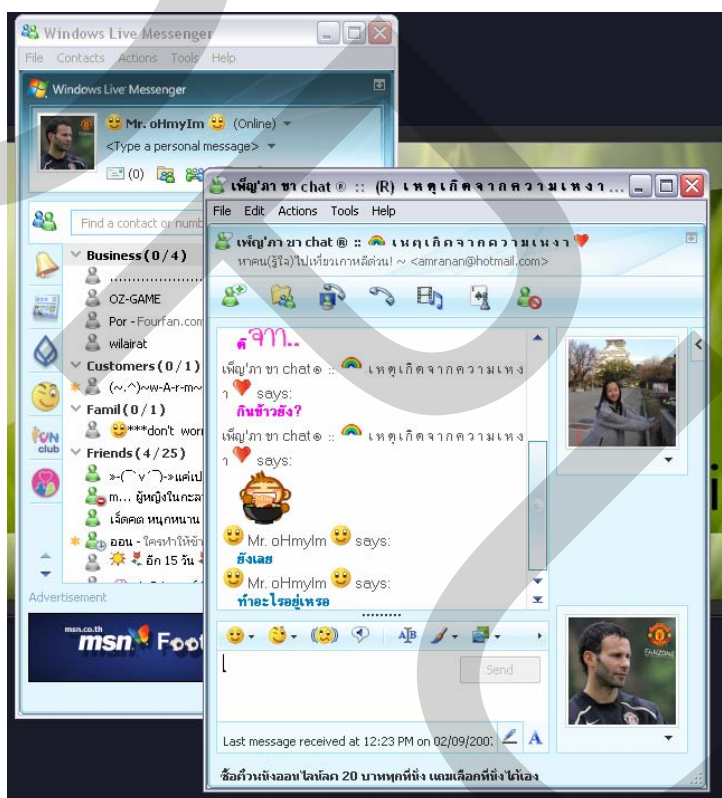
Windows Live Messenger
File Contacts Actions Tools Help
Windows Live Messenger
Mr. oHmyIm (Online)
<Type a personal message>
(0)
Find a contact or numb
Business (0/4)
..............
OZ-GAME
Por - Fourfan.com
wilairat
Customers (0/1)
(~.^)~w-A-r-m~
Famil (0/1)
***don't wor
Friends (4/25)
»-(¯`v´¯)-»แค่เป
m... ผู้หญิงในกะล
เล็ดคด หนุกหนาน
ออน - ใครทำให้ข้า
อีก 15 วัน
Advertisement
msn.co.th
msn Foot

เพ็ญ'ภา ชา chat ® :: (R) เหตุเกิดจากความเหงา...
File Edit Actions Tools Help
เพ็ญ'ภา ชา chat ® :: เหตุเกิดจากความเหงา
หาคน(รู้ใจ)ไปเที่ยวเกาหลีด่วน! ~ <amranan@hotmail.com>
ดีจ๊า..
เพ็ญ'ภา ชา chat® :: เหตุเกิดจากความเหงา says:
กินข้าวยัง?
เพ็ญ'ภา ชา chat® :: เหตุเกิดจากความเหงา says:
Mr. oHmyIm says:
ยังเลย
Mr. oHmyIm says:
ทำอะไรอยู่เหรอ
Send
Last message received at 12:23 PM on 02/09/200
ซื้อตั๋วหนังออนไลน์ลด 20 บาททุกที่นั่ง แถมเลือกที่นั่งได้เอง